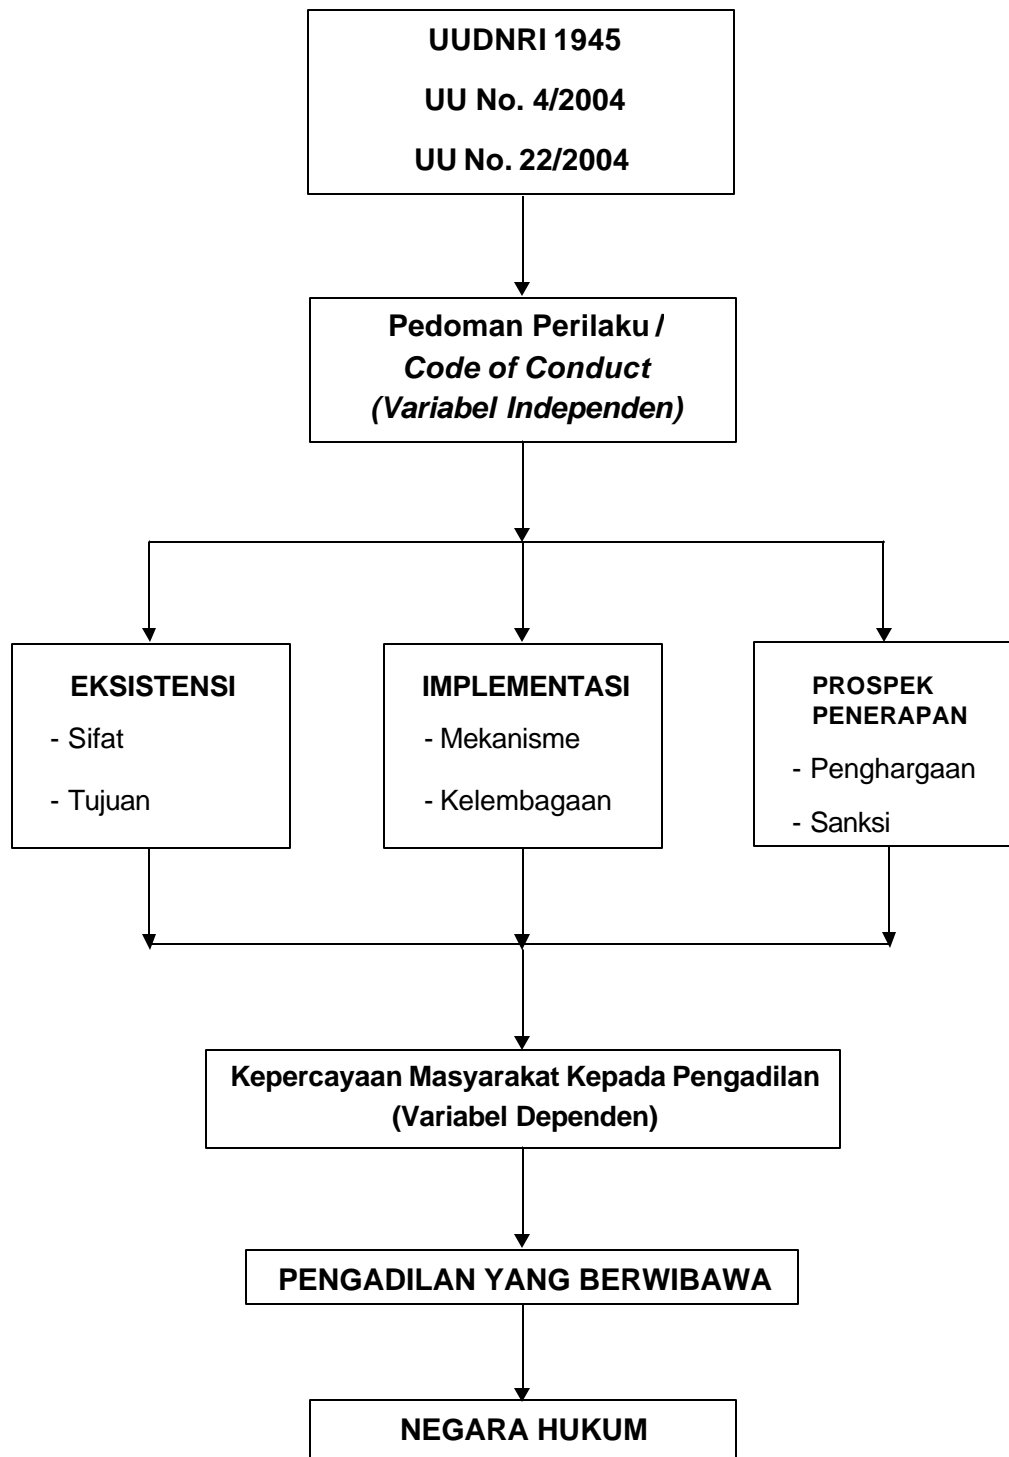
UUDNRI 1945

UU No. 4/2004

UU No. 22/2004

Pedoman Perilaku /
*Code of Conduct*
*(Variabel Independen)*

EKSISTENSI
- Sifat
- Tujuan

IMPLEMENTASI
- Mekanisme
- Kelembagaan

PROSPEK PENERAPAN
- Penghargaan
- Sanksi

Kepercayaan Masyarakat Kepada Pengadilan
(Variabel Dependen)

PENGADILAN YANG BERWIBAWA

NEGARA HUKUM